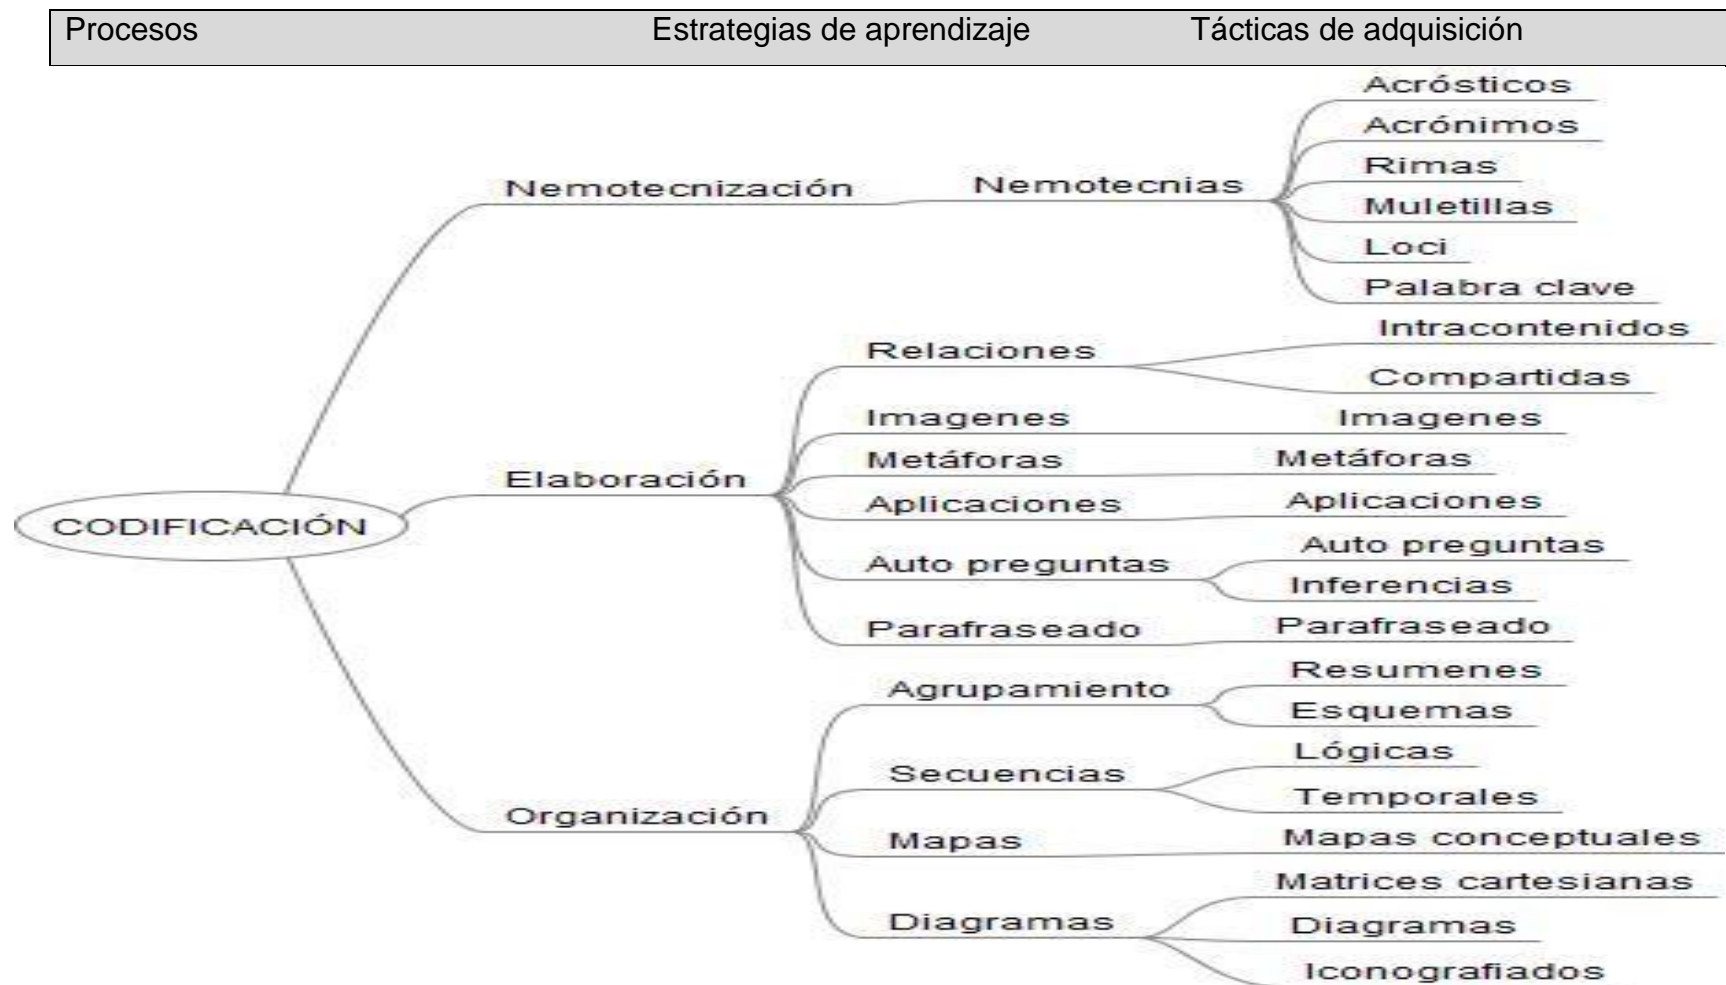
Procesos Estrategias de aprendizaje Tácticas de adquisición

CODIFICACIÓN

Nemotecnización
Nemotecnias
Acrósticos
Acrónimos
Rimas
Muletillas
Loci
Palabra clave

Elaboración
Relaciones
Intracontenidos
Compartidas
Imagenes
Imagenes
Metáforas
Metáforas
Aplicaciones
Aplicaciones
Auto preguntas
Auto preguntas
Inferencias
Parafraseado
Parafraseado

Organización
Agrupamiento
Resumenes
Esquemas
Secuencias
Lógicas
Temporales
Mapas
Mapas conceptuales
Diagramas
Matrices cartesianas
Diagramas
Iconografiados